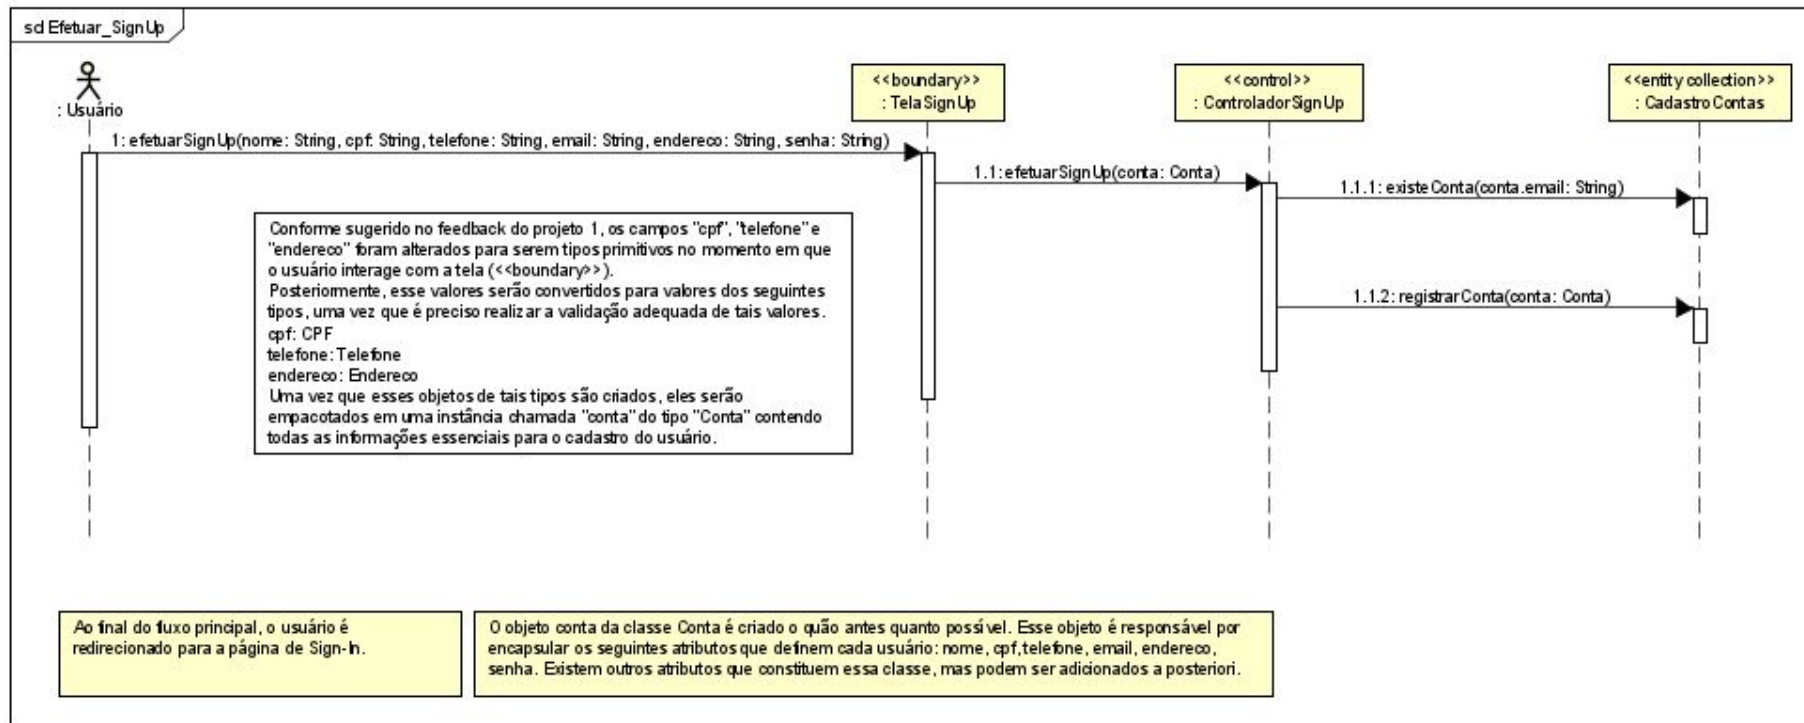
sd Efetuar_SignUp

: Usuário

<<boundary>>
: Tela SignUp

<<control>>
: ControladorSignUp

<<entity collection>>
: CadastroContas

1: efetuarSignUp(nome: String, cpf: String, telefone: String, email: String, endereco: String, senha: String)

1.1: efetuarSignUp(conta: Conta)

1.1.1: existeConta(conta.email: String)

1.1.2: registrarConta(conta: Conta)

Conforme sugerido no feedback do projeto 1, os campos "cpf", "telefone" e "endereco" foram alterados para serem tipos primitivos no momento em que o usuário interage com a tela (<<boundary>>).
Posteriormente, esse valores serão convertidos para valores dos seguintes tipos, uma vez que é preciso realizar a validação adequada de tais valores.
cpf: CPF
telefone: Telefone
endereco: Endereco
Uma vez que esses objetos de tais tipos são criados, eles serão empacotados em uma instância chamada "conta" do tipo "Conta" contendo todas as informações essenciais para o cadastro do usuário.

Ao final do fluxo principal, o usuário é redirecionado para a página de Sign-In.

O objeto conta da classe Conta é criado o quão antes quanto possível. Esse objeto é responsável por encapsular os seguintes atributos que definem cada usuário: nome, cpf, telefone, email, endereco, senha. Existem outros atributos que constituem essa classe, mas podem ser adicionados a posteriori.